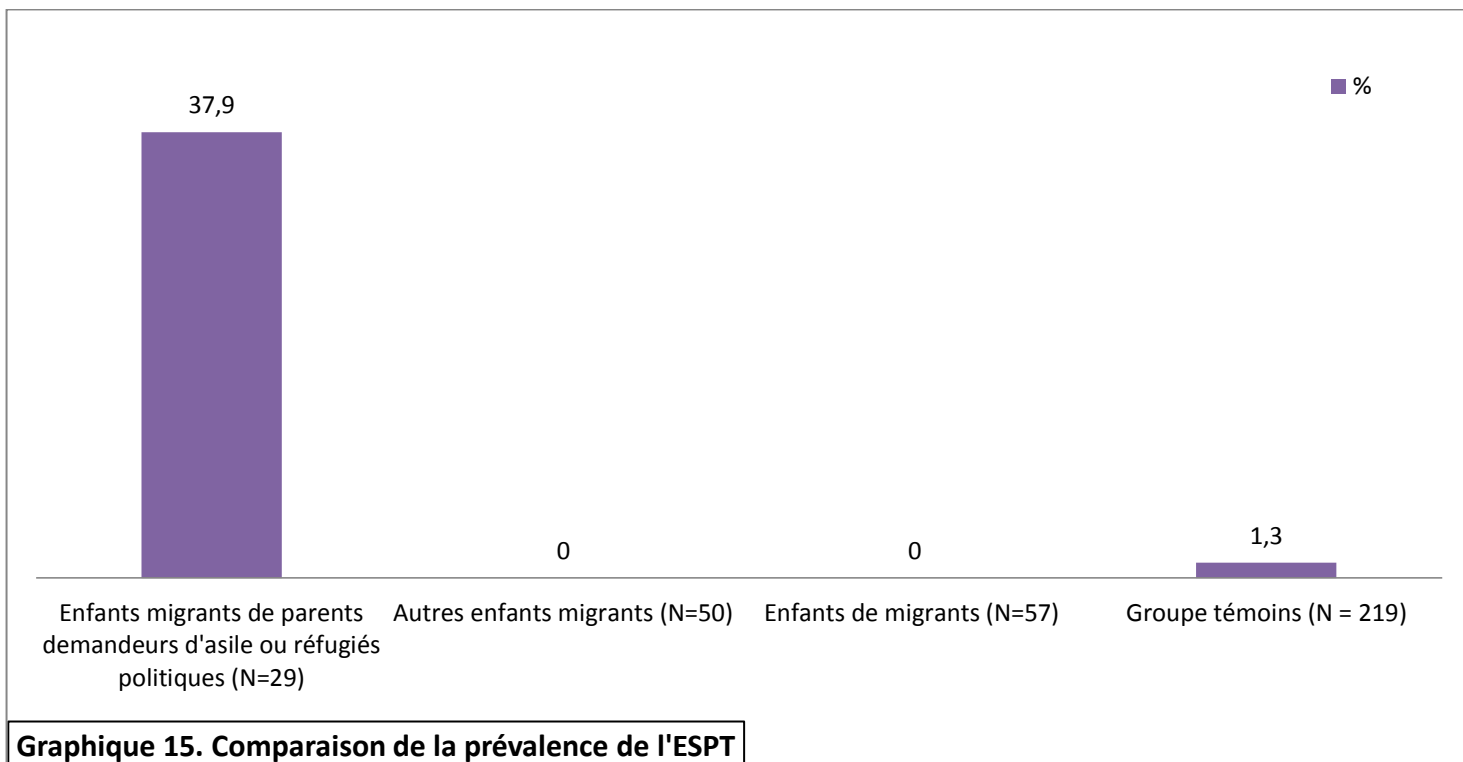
%

37,9

0

0

1,3

Enfants migrants de parents demandeurs d'asile ou réfugiés politiques (N=29)

Autres enfants migrants (N=50)

Enfants de migrants (N=57)

Groupe témoins (N = 219)

Graphique 15. Comparaison de la prévalence de l'ESPT